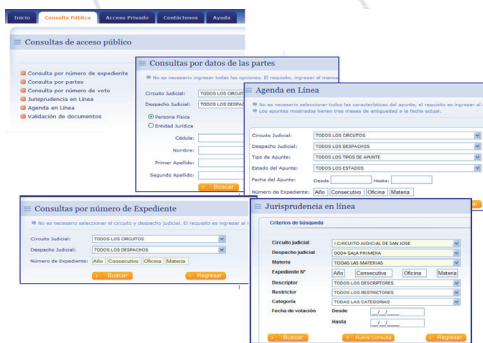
Inicio | Consulta Pública | Acceso Privado | Contáctenos | Ayuda

Consultas de acceso público

Consulta por número de expediente
Consulta por partes
Consulta por número de voto
Jurisprudencia en Línea
Agenda en Línea
Validación de documentos

Consultas por datos de las partes

No es necesario ingresar todas las opciones. El requisito, ingresar al meno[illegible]

Circuito Judicial: TODOS LOS CIRCU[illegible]
Despacho Judicial: TODOS LOS DESPA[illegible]
Persona Física
Entidad Jurídica
Cédula:
Nombre:
Primer Apellido:
Segundo Apellido:
Buscar

Agenda en Línea

No es necesario seleccionar todas las características del apunte, el requisito es ingresar al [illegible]
Los apuntes mostrados tienen tres meses de antigüedad a la fecha actual.

Circuito Judicial: TODOS LOS CIRCUITOS
Despacho Judicial: TODOS LOS DESPACHOS
Tipo de Apunte: TODOS LOS TIPOS DE APUNTE
Estado del Apunte: TODOS LOS ESTADOS
Fecha del Apunte: Desde: Hasta:
Número de Expediente: Año Consecutivo Oficina Materia

Consultas por número de Expediente

No es necesario seleccionar el circuito y despacho judicial. El requisito es ingresar el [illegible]

Circuito Judicial: TODOS LOS CIRCUITOS
Despacho Judicial: TODOS LOS DESPACHOS
Número de Expediente: Año Consecutivo Oficina Materia
Buscar
Regresar

Jurisprudencia en línea

Criterios de búsqueda

Circuito judicial: I CIRCUITO JUDICIAL DE SAN JOSE
Despacho judicial: 0004 SALA PRIMERA
Materia: TODAS LAS MATERIAS
Expediente Nº: Año Consecutivo Oficina Materia
Descriptor: TODOS LOS DESCRIPTORES
Restrictor: TODOS LOS RESTRICTORES
Categoría: TODAS LAS CATEGORIAS
Fecha de votación: Desde __/__/____
Hasta __/__/____
Buscar
Nueva Consulta
Regresar